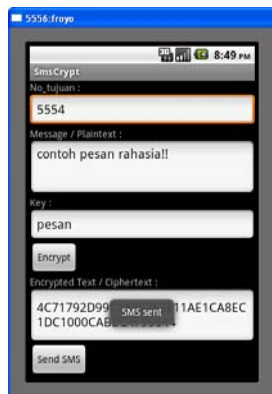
5556:froyo

8:49 PM

SmsCrypt

No_tujuan :

5554

Message / Plaintext :

contoh pesan rahasia!!

Key :

pesan

Encrypt

Encrypted Text / Ciphertext :

4C71792D99 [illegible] 11AE1CA8EC 1DC1000CAB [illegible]

SMS sent

Send SMS